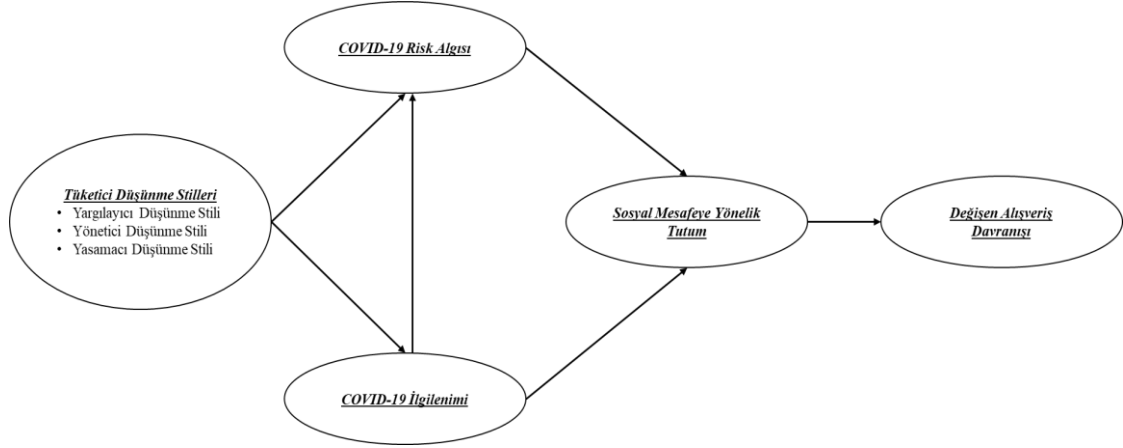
COVID-19 Risk Algısı

Tüketici Düşünme Stilleri
• Yargılayıcı Düşünme Stili
• Yönetici Düşünme Stili
• Yasamacı Düşünme Stili

Sosyal Mesafeye Yönelik Tutum

Değişen Alışveriş Davranışı

COVID-19 İlgilenimi